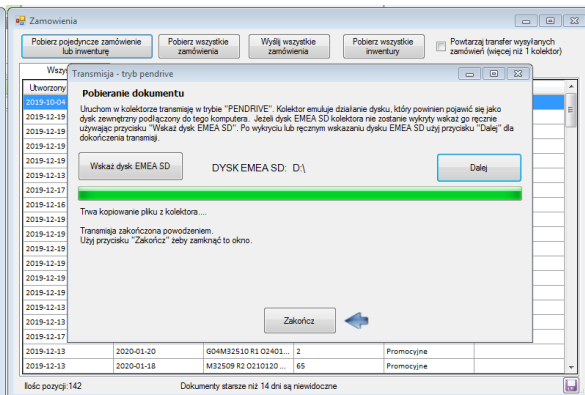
Zamowienia

Pobierz pojedyncze zamówienie lub inwenturę | Pobierz wszystkie zamówienia | Wyślij wszystkie zamówienia | Pobierz wszystkie inwentury

Powtarzaj transfer wysyłanych zamówień (więcej niż 1 kolektor)

Wszy

Utworzony

2019-10-04
2019-12-19
2019-12-19
2019-12-19
2019-12-19
2019-12-13
2019-12-17
2019-12-16
2019-12-19
2019-12-19
2019-12-19
2019-12-19
2019-12-19
2019-12-19
2019-12-13
2019-12-17

Transmisja - tryb pendrive

Pobieranie dokumentu

Uruchom w kolektorze transmisję w trybie "PENDRIVE". Kolektor emuluje działanie dysku, który powinien pojawić się jako dysk zewnętrzny podłączony do tego komputera. Jeżeli dysk EMEA SD kolektora nie zostanie wykryty wskaż go ręcznie używając przycisku "Wskaż dysk EMEA SD". Po wykryciu lub ręcznym wskazaniu dysku EMEA SD użyj przycisku "Dalej" dla dokończenia transmisji.

Wskaż dysk EMEA SD

DYSK EMEA SD: D:\

Dalej

Trwa kopiowanie pliku z kolektora....

Transmisja zakończona powodzeniem.
Użyj przycisku "Zakończ" żeby zamknąć to okno.

Zakończ

| 2019-12-13 | 2020-01-20 | G04M32510 R1 02401... | 2 | Promocyjne |
|---|---|---|---|---|
| 2019-12-13 | 2020-01-18 | M32509 R2 0210120 ... | 65 | Promocyjne |

Ilość pozycji:142

Dokumenty starsze niż 14 dni są niewidoczne